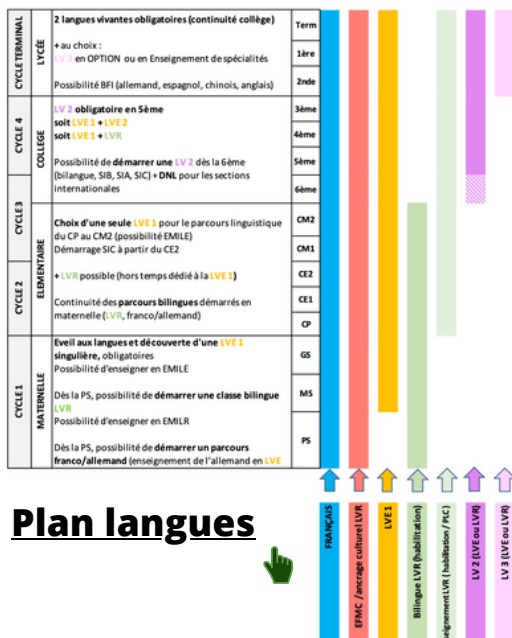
| | | | |
|---|---|---|---|
| CYCLE TERMINAL | LYCÉE | 2 langues vivantes obligatoires (continuité collège) + au choix : LV 3 en OPTION ou en Enseignement de spécialités Possibilité BFI (allemand, espagnol, chinois, anglais) | Term 1ère 2nde |
| CYCLE 4 | COLLEGE | LV 2 obligatoire en 5ème soit LVE 1 + LVE 2 soit LVE 1 + LVR Possibilité de démarrer une LV 2 dès la 6ème (bilangue, SIB, SIA, SIC) + DNL pour les sections internationales | 3ème 4ème 5ème |
| CYCLE 3 | | | 6ème |
| | ELEMENTAIRE | Choix d'une seule LVE 1 pour le parcours linguistique du CP au CM2 (possibilité EMILE) Démarrage SIC à partir du CE2 | CM2 CM1 |
| CYCLE 2 | | + LVR possible (hors temps dédié à la LVE 1) Continuité des parcours bilingues démarrés en maternelle (LVR, franco/allemand) | CE2 CE1 CP |
| CYCLE 1 | MATERNELLE | Eveil aux langues et découverte d'une LVE 1 singulière, obligatoires Possibilité d'enseigner en EMILE Dès la PS, possibilité de démarrer une classe bilingue LVR Possibilité d'enseigner en EMILR Dès la PS, possibilité de démarrer un parcours franco/allemand (enseignement de l'allemand en LVE | GS MS PS |

Plan langues

FRANÇAIS
EFMC /ancrage culturel LVR
LVE 1
Bilingue LVR (habilitation)
enseignement LVR (habilitation / PLC)
LV 2 (LVE ou LVR)
LV 3 (LVE ou LVR)